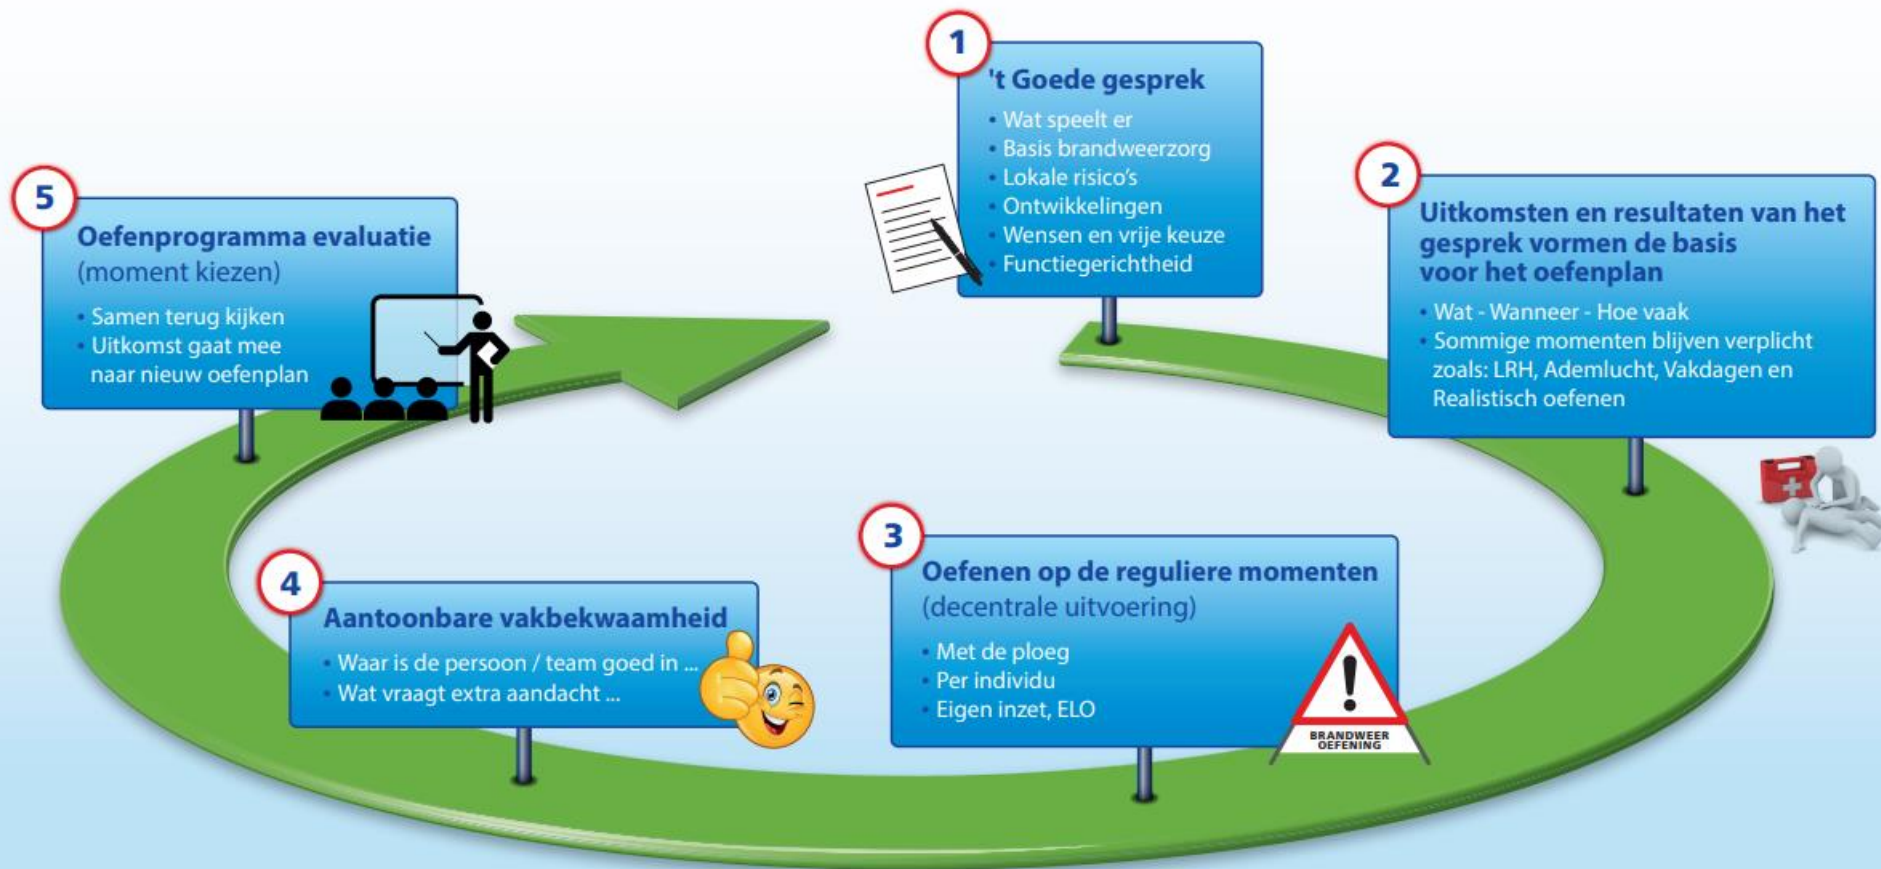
1
't Goede gesprek
• Wat speelt er
• Basis brandweerzorg
• Lokale risico's
• Ontwikkelingen
• Wensen en vrije keuze
• Functiegerichtheid

2
Uitkomsten en resultaten van het gesprek vormen de basis voor het oefenplan
• Wat - Wanneer - Hoe vaak
• Sommige momenten blijven verplicht zoals: LRH, Ademlucht, Vakdagen en Realistisch oefenen

3
Oefenen op de reguliere momenten
(decentrale uitvoering)
• Met de ploeg
• Per individu
• Eigen inzet, ELO

BRANDWEER OEFENING

4
Aantoonbare vakbekwaamheid
• Waar is de persoon / team goed in ...
• Wat vraagt extra aandacht ...

5
Oefenprogramma evaluatie
(moment kiezen)
• Samen terug kijken
• Uitkomst gaat mee naar nieuw oefenplan